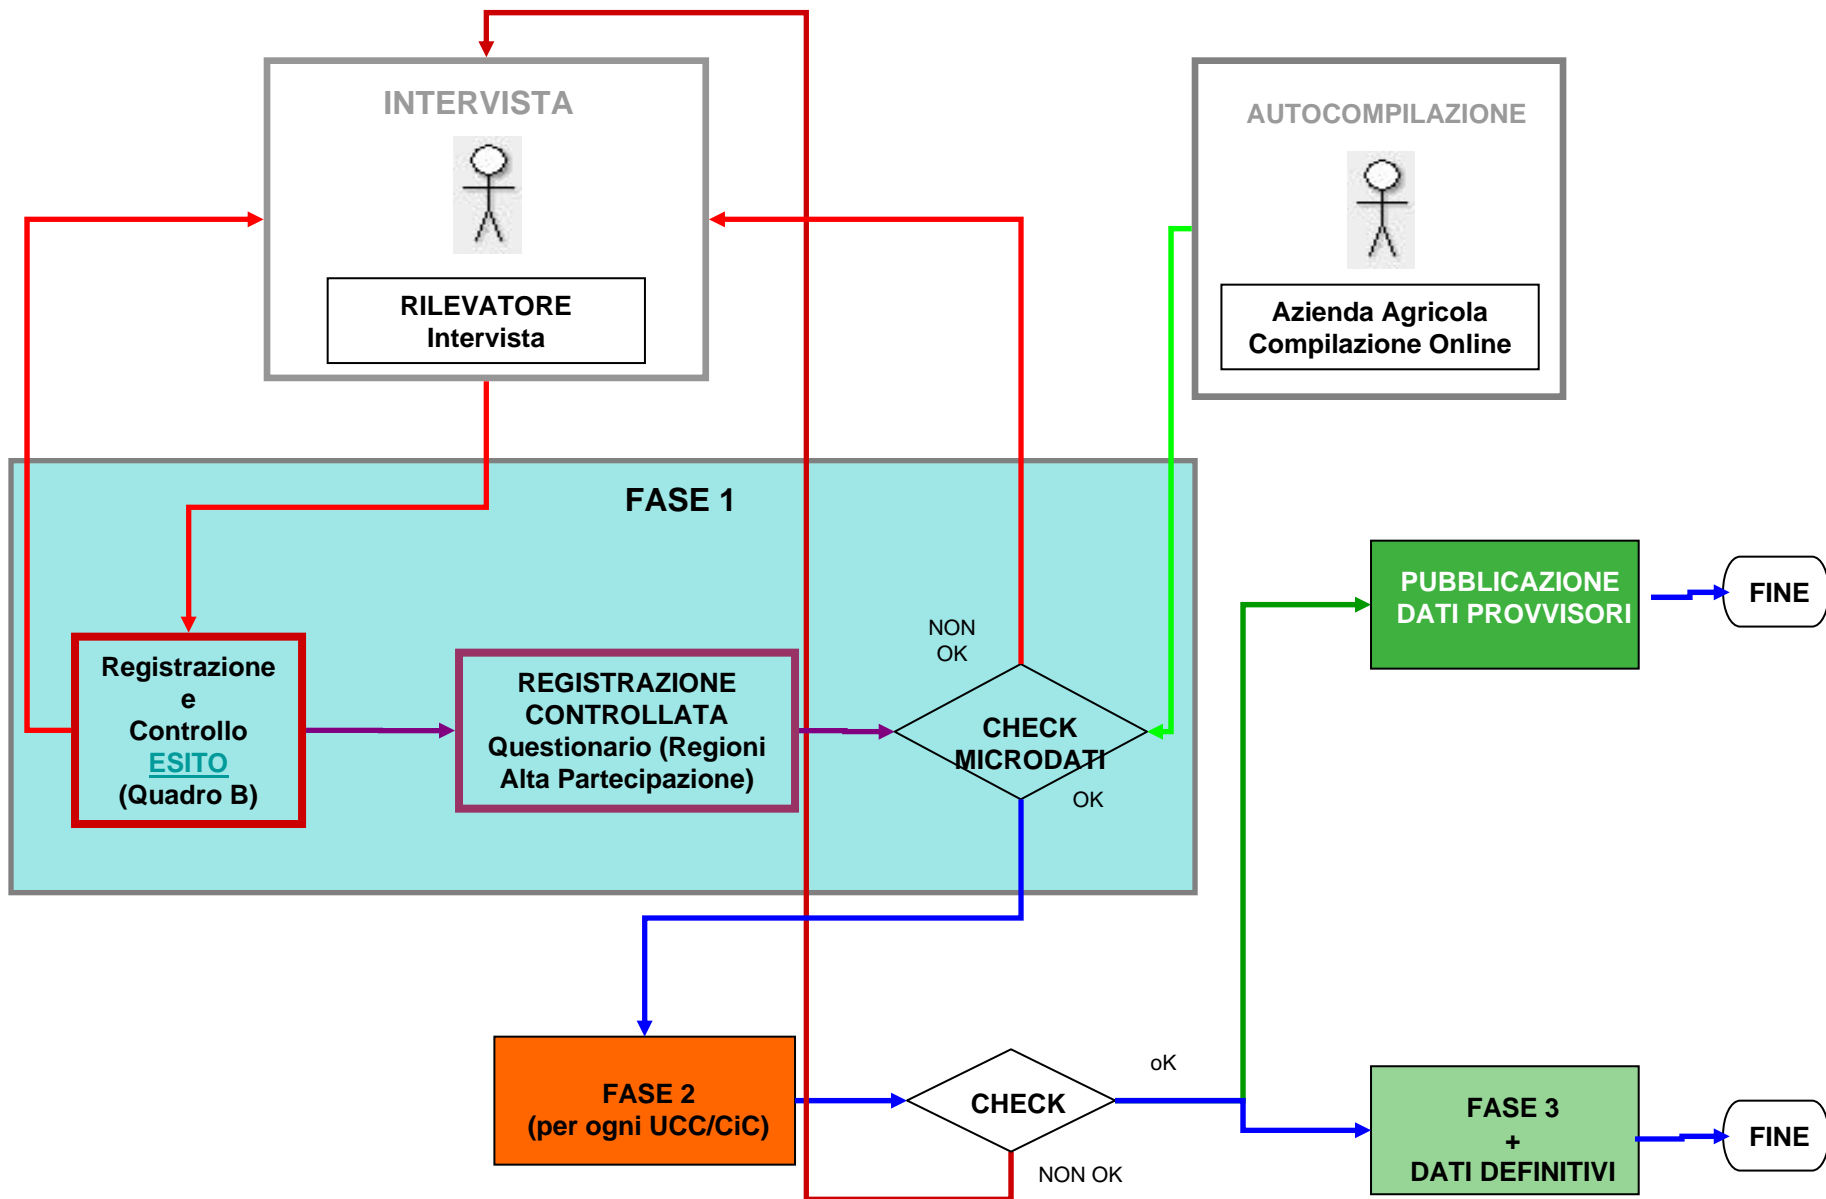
INTERVISTA

RILEVATORE
Intervista

AUTOCOMPILAZIONE

Azienda Agricola
Compilazione Online

FASE 1

Registrazione
e
Controllo
ESITO
(Quadro B)

REGISTRAZIONE
CONTROLLATA
Questionario (Regioni
Alta Partecipazione)

NON
OK

CHECK
MICRODATI

OK

PUBBLICAZIONE
DATI PROVVISORI

FINE

FASE 2
(per ogni UCC/CiC)

CHECK

oK

NON OK

FASE 3
+
DATI DEFINITIVI

FINE